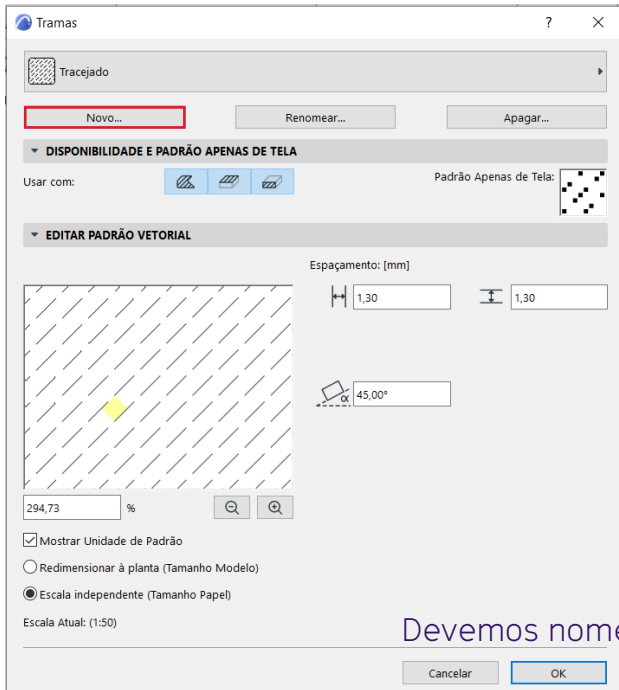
Tramas

?

Tracejado

Novo...

Renomear...

Apagar...

DISPONIBILIDADE E PADRÃO APENAS DE TELA

Usar com:

Padrão Apenas de Tela:

EDITAR PADRÃO VETORIAL

Espaçamento: [mm]

1,30

1,30

α

45,00°

294,73

%

Mostrar Unidade de Padrão

Redimensionar à planta (Tamanho Modelo)

Escala independente (Tamanho Papel)

Escala Atual: (1:50)

Devemos nome

Cancelar

OK